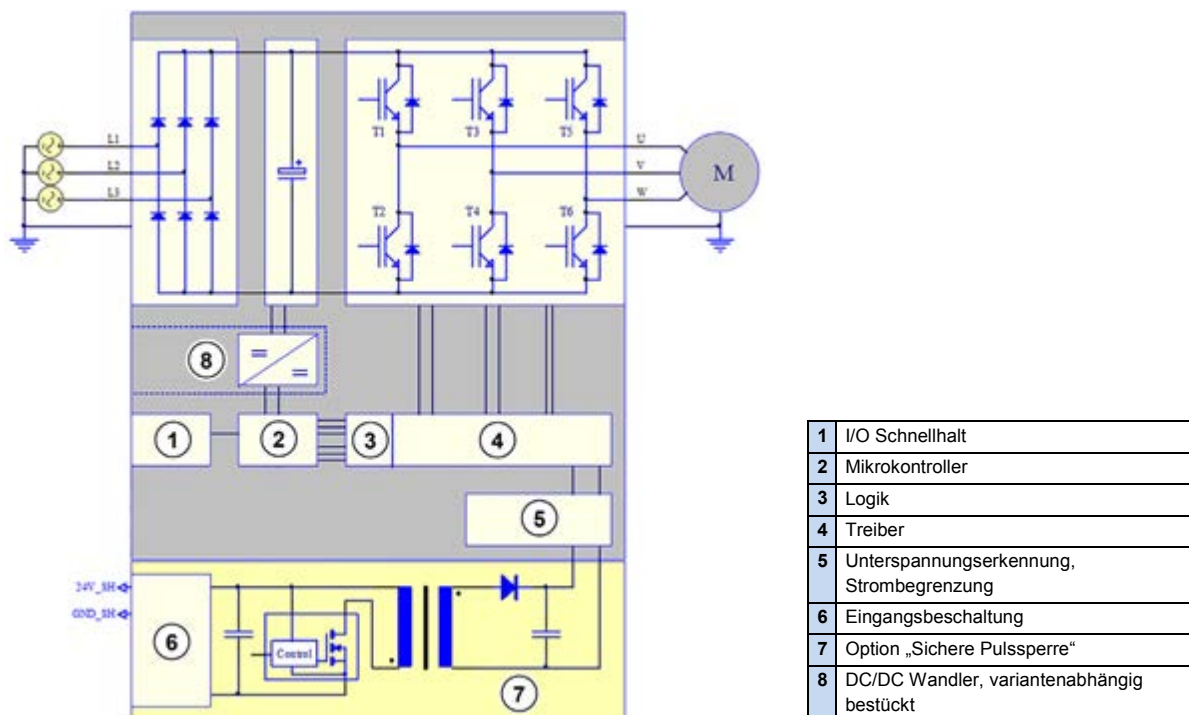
L1
L2
L3
T1
T3
T5
T2
T4
T6
U
V
W
M
8
1
2
3
4
5
24V_SH
GND_SH
6
Control
7

| | |
|---|---|
| 1 | I/O Schnellhalt |
| 2 | Mikrokontroller |
| 3 | Logik |
| 4 | Treiber |
| 5 | Unterspannungserkennung, Strombegrenzung |
| 6 | Eingangsbeschaltung |
| 7 | Option „Sichere Pulssperre“ |
| 8 | DC/DC Wandler, variantenabhängig bestückt |